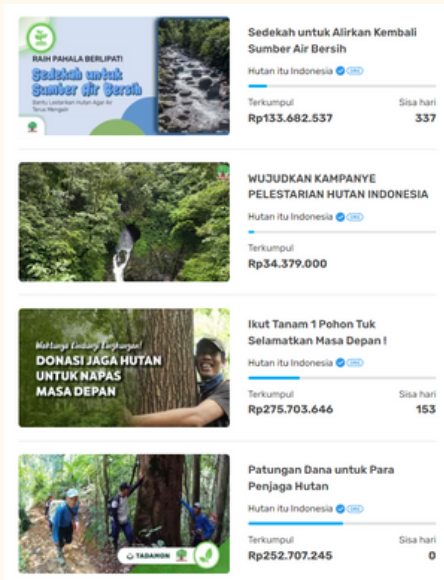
RAIH PAHALA BERLIPAT!
Sedekah untuk Sumber Air Bersih
Bantu Lestarikan Hutan Agar Air Terus Mengalir

Sedekah untuk Alirkan Kembali Sumber Air Bersih

Hutan itu Indonesia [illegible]

Terkumpul
Rp133.682.537

Sisa hari
337

WUJUDKAN KAMPANYE PELESTARIAN HUTAN INDONESIA

Hutan itu Indonesia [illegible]

Terkumpul
Rp34.379.000

Waktunya Lindungi Lingkungan!
DONASI JAGA HUTAN UNTUK NAPAS MASA DEPAN

Ikut Tanam 1 Pohon Tuk Selamatkan Masa Depan !

Hutan itu Indonesia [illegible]

Terkumpul
Rp275.703.646

Sisa hari
153

TADAHON

Patungan Dana untuk Para Penjaga Hutan

Hutan itu Indonesia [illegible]

Terkumpul
Rp252.707.245

Sisa hari
0